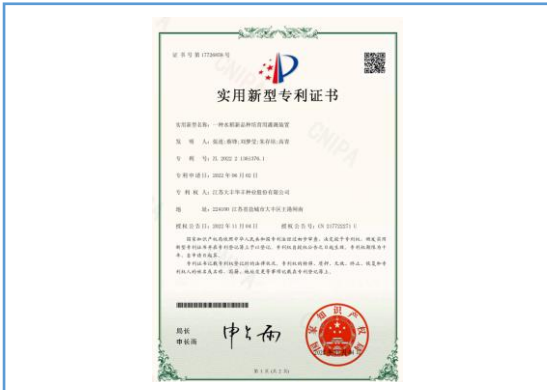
证书号第17738078号

实用新型专利证书

实用新型名称：一种水稻新品种培育用灌溉装置

发明人：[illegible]

专利号：ZL 2022 2 1561376.1

专利申请日：2022年06月02日

专利权人：江苏大丰华丰种业股份有限公司

地址：224100 江苏省盐城市大丰区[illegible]

授权公告日：2022年11月04日 授权公告号：CN 217722571 U

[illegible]

局长
申长雨

申长雨

第1页（共1页）